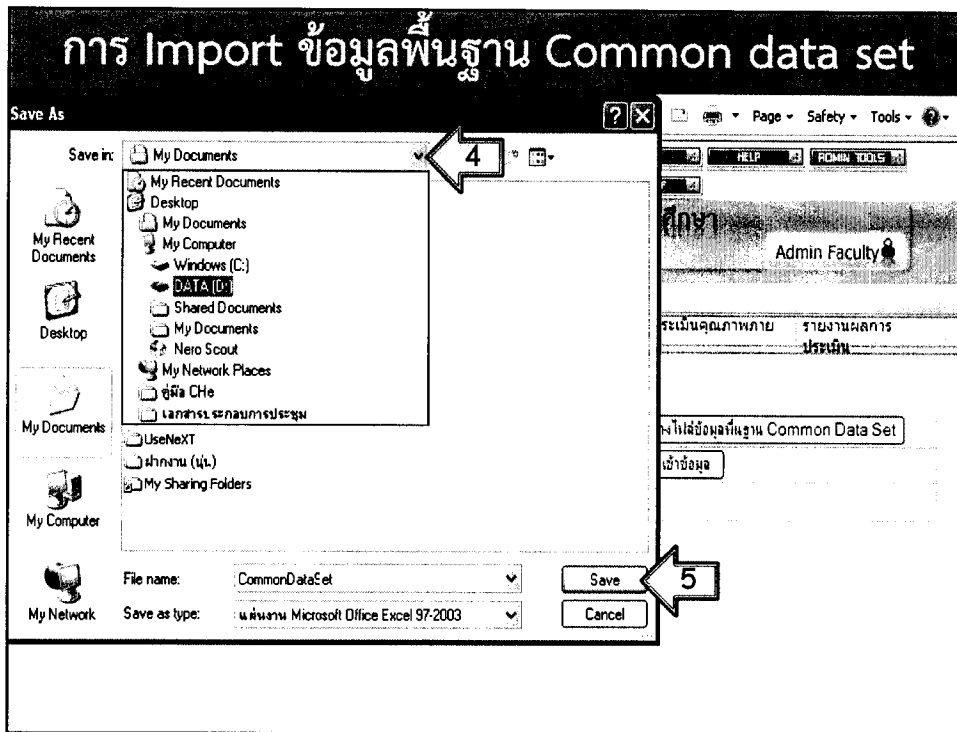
การ Import ข้อมูลพื้นฐาน Common data set

Save As

Save in: My Documents

4

Page ▾ Safety ▾ Tools ▾

HELP ADMIN TOOLS

My Recent Documents
Desktop
My Documents
My Computer
Windows (C:)
DATA (D:)
Shared Documents
My Documents
Nero Scout
My Network Places
คู่มือ CHe
เอกสารประกอบการประชุม
UseNeXT
ฝากงาน (นุ่น)
My Sharing Folders

ศึกษา

Admin Faculty

ระเมินคุณภาพภาย

รายงานผลการประเมิน

งไม่ใส่ข้อมูลพื้นฐาน Common Data Set

เข้าข้อมูล

My Recent Documents

Desktop

My Documents

My Computer

My Network

File name: CommonDataSet

Save as type: แผ่นงาน Microsoft Office Excel 97-2003

Save

5

Cancel